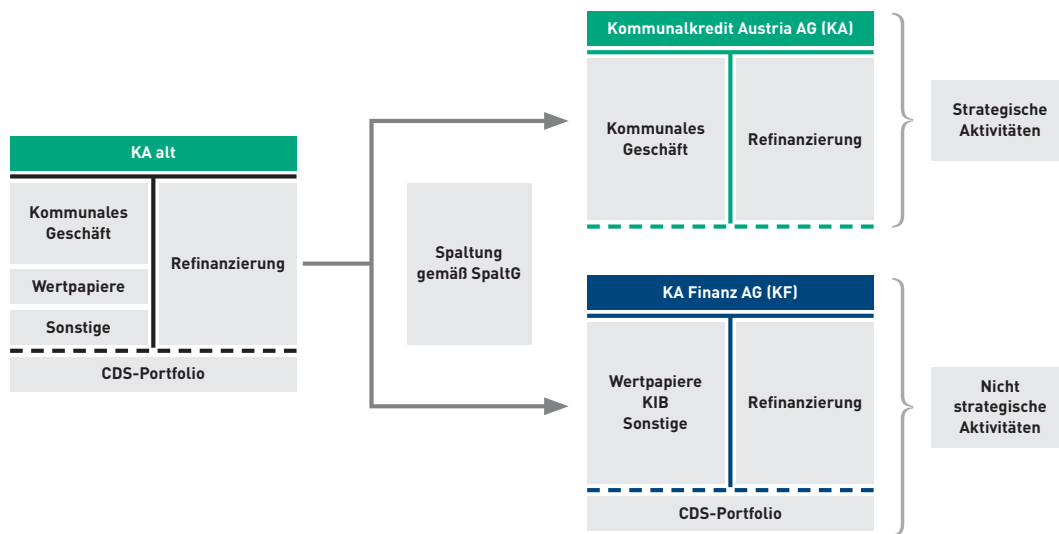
KA alt

Kommunales Geschäft

Wertpapiere

Sonstige

Refinanzierung

CDS-Portfolio

Spaltung gemäß SpaltG

Kommunalkredit Austria AG (KA)

Kommunales Geschäft

Refinanzierung

Strategische Aktivitäten

KA Finanz AG (KF)

Wertpapiere KIB Sonstige

Refinanzierung

CDS-Portfolio

Nicht strategische Aktivitäten